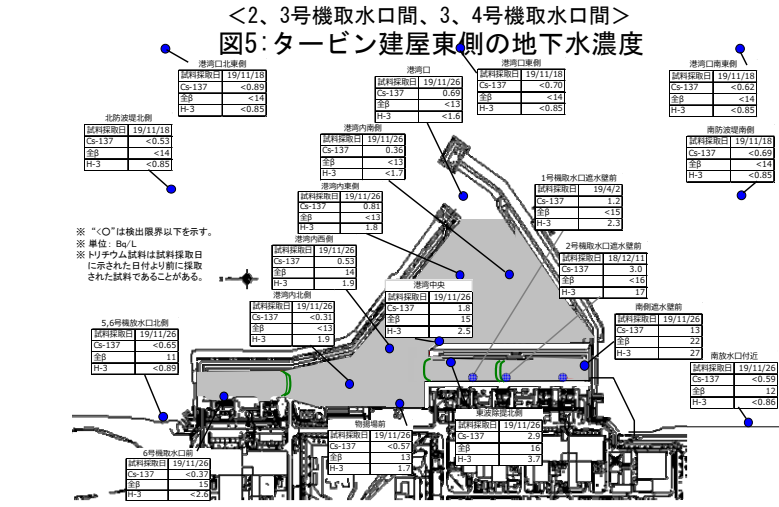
<2、3号機取水口間、3、4号機取水口間>
図5:タービン建屋東側の地下水濃度

港湾口北東側
| 試料採取日 | 19/11/18 |
|---|---|
| Cs-137 | <0.89 |
| 全β | <14 |
| H-3 | <0.85 |

港湾口
| 試料採取日 | 19/11/26 |
|---|---|
| Cs-137 | 0.69 |
| 全β | <13 |
| H-3 | <1.6 |

港湾口東側
| 試料採取日 | 19/11/18 |
|---|---|
| Cs-137 | <0.70 |
| 全β | <14 |
| H-3 | <0.85 |

港湾口南東側
| 試料採取日 | 19/11/18 |
|---|---|
| Cs-137 | <0.62 |
| 全β | <14 |
| H-3 | <0.85 |

北防波堤北側
| 試料採取日 | 19/11/18 |
|---|---|
| Cs-137 | <0.53 |
| 全β | <14 |
| H-3 | <0.85 |

港湾内南側
| 試料採取日 | 19/11/26 |
|---|---|
| Cs-137 | 0.36 |
| 全β | <13 |
| H-3 | <1.7 |

南防波堤南側
| 試料採取日 | 19/11/18 |
|---|---|
| Cs-137 | <0.69 |
| 全β | <14 |
| H-3 | <0.85 |

港湾内東側
| 試料採取日 | 19/11/26 |
|---|---|
| Cs-137 | 0.81 |
| 全β | <13 |
| H-3 | 1.8 |

1号機取水口遮水壁前
| 試料採取日 | 19/4/2 |
|---|---|
| Cs-137 | 1.2 |
| 全β | <15 |
| H-3 | 2.3 |

※ "<○"は検出限界以下を示す。
※ 単位：Bq/L
※ トリチウム試料は試料採取日に示された日付より前に採取された試料であることがある。

港湾内西側
| 試料採取日 | 19/11/26 |
|---|---|
| Cs-137 | 0.53 |
| 全β | 14 |
| H-3 | 1.9 |

2号機取水口遮水壁前
| 試料採取日 | 18/12/11 |
|---|---|
| Cs-137 | 3.0 |
| 全β | <16 |
| H-3 | 17 |

港湾中央
| 試料採取日 | 19/11/26 |
|---|---|
| Cs-137 | 1.8 |
| 全β | 15 |
| H-3 | 2.5 |

港湾内北側
| 試料採取日 | 19/11/26 |
|---|---|
| Cs-137 | <0.31 |
| 全β | <13 |
| H-3 | 1.9 |

南側遮水壁前
| 試料採取日 | 19/11/26 |
|---|---|
| Cs-137 | 13 |
| 全β | 22 |
| H-3 | 27 |

5,6号機放水口北側
| 試料採取日 | 19/11/26 |
|---|---|
| Cs-137 | <0.65 |
| 全β | 11 |
| H-3 | <0.89 |

南放水口付近
| 試料採取日 | 19/11/26 |
|---|---|
| Cs-137 | <0.59 |
| 全β | 12 |
| H-3 | <0.86 |

物揚場前
| 試料採取日 | 19/11/26 |
|---|---|
| Cs-137 | <0.57 |
| 全β | 13 |
| H-3 | 1.7 |

東波除堤北側
| 試料採取日 | 19/11/26 |
|---|---|
| Cs-137 | 2.9 |
| 全β | 16 |
| H-3 | 3.7 |

6号機取水口前
| 試料採取日 | 19/11/26 |
|---|---|
| Cs-137 | <0.37 |
| 全β | 15 |
| H-3 | <2.6 |